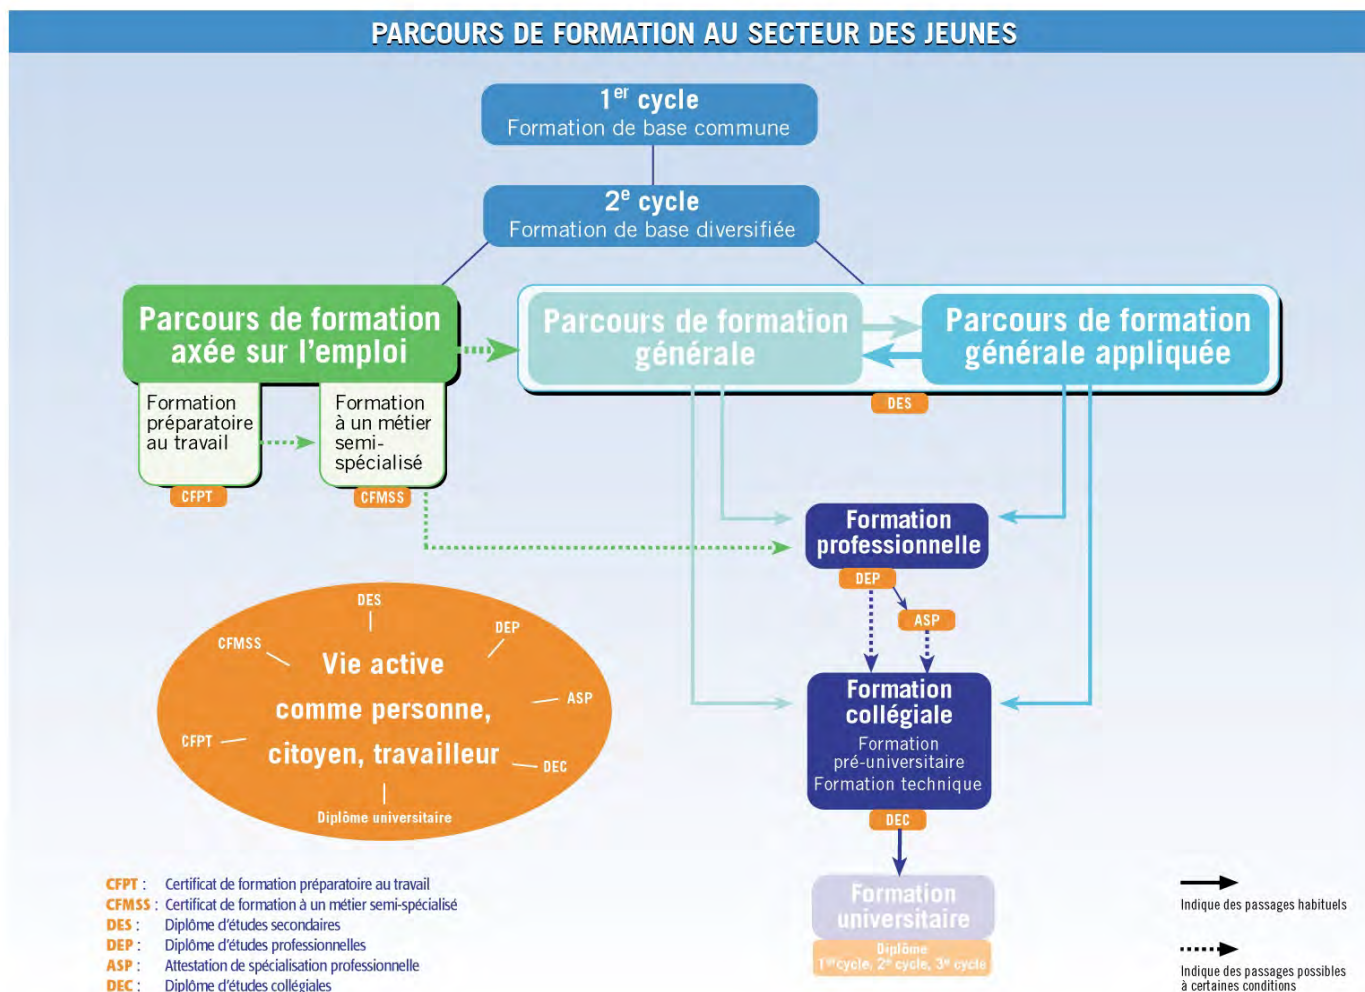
PARCOURS DE FORMATION AU SECTEUR DES JEUNES

$1^{er}$ cycle
Formation de base commune

$2^{e}$ cycle
Formation de base diversifiée

Parcours de formation axée sur l'emploi

Formation préparatoire au travail

CFPT

Formation à un métier semi-spécialisé

CFMSS

Parcours de formation générale

Parcours de formation générale appliquée

DES

Formation professionnelle

DEP

ASP

Formation collégiale
Formation pré-universitaire
Formation technique

DEC

Formation universitaire
Diplôme
$1^{er}$ cycle, $2^{e}$ cycle, $3^{e}$ cycle

DES
DEP
CFMSS
Vie active
comme personne,
citoyen, travailleur
ASP
CFPT
DEC
Diplôme universitaire

CFPT : Certificat de formation préparatoire au travail
CFMSS : Certificat de formation à un métier semi-spécialisé
DES : Diplôme d'études secondaires
DEP : Diplôme d'études professionnelles
ASP : Attestation de spécialisation professionnelle
DEC : Diplôme d'études collégiales

Indique des passages habituels

Indique des passages possibles à certaines conditions